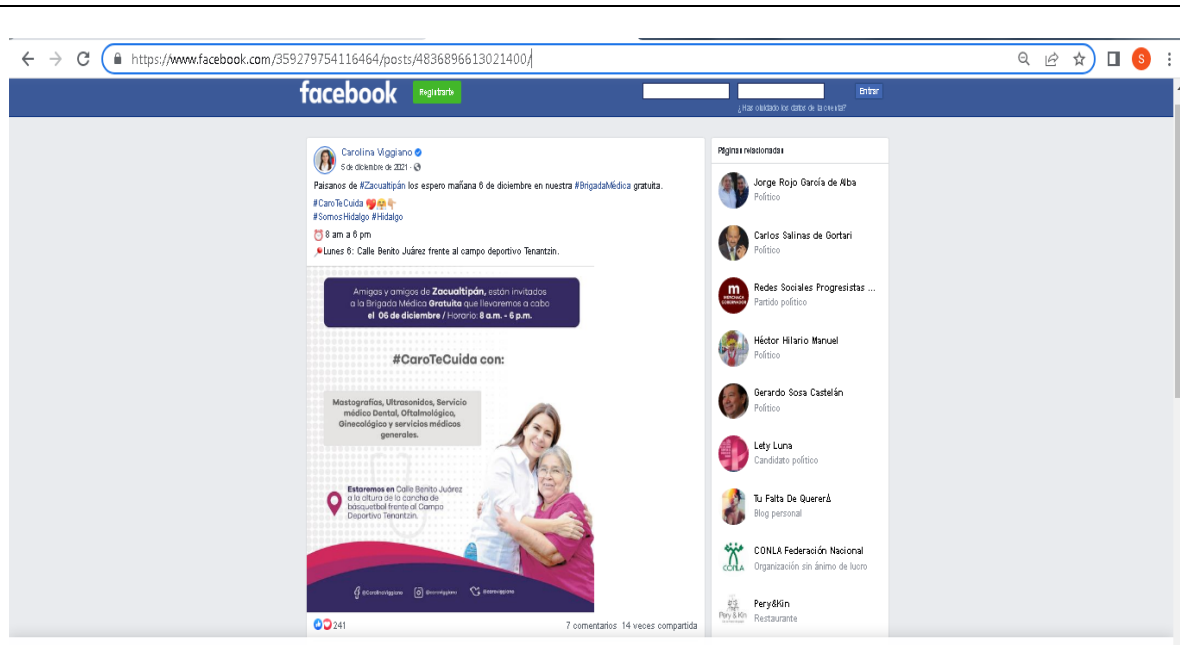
https://www.facebook.com/359279754116464/posts/4836896613021400/

facebook Registrarte

Entrar
¿Has olvidado los datos de la cuenta?

Carolina Viggiano
6 de diciembre de 2021 ·

Paisanos de #Zacualtipán los espero mañana 6 de diciembre en nuestra #BrigadaMédica gratuita.
#CaroTeCuida
#SomosHidalgo #Hidalgo
8 am a 6 pm
Lunes 6: Calle Benito Juárez frente al campo deportivo Tenantzin.

Amigas y amigos de Zacualtipán, están invitados a la Brigada Médica Gratuita que llevaremos a cabo el 06 de diciembre / Horario: 8 a.m. - 6 p.m.

#CaroTeCuida con:

Mastografías, Ultrasonidos, Servicio médico Dental, Oftalmológico, Ginecológico y servicios médicos generales.

Estaremos en Calle Benito Juárez a la altura de la cancha de básquetbol frente al Campo Deportivo Tenantzin.

@CarolinaViggiano @caroviggiano @caroviggiano

241
7 comentarios 14 veces compartida

Páginas relacionadas
Jorge Rojo García de Alba
Político
Carlos Salinas de Gortari
Político
Redes Sociales Progresistas ...
Partido político
Héctor Hilario Manuel
Político
Gerardo Sosa Castelán
Político
Lety Luna
Candidato político
Tu Falta De QuererÁ
Blog personal
CONLA Federación Nacional
Organización sin ánimo de lucro
Pery&Kin
Restaurante